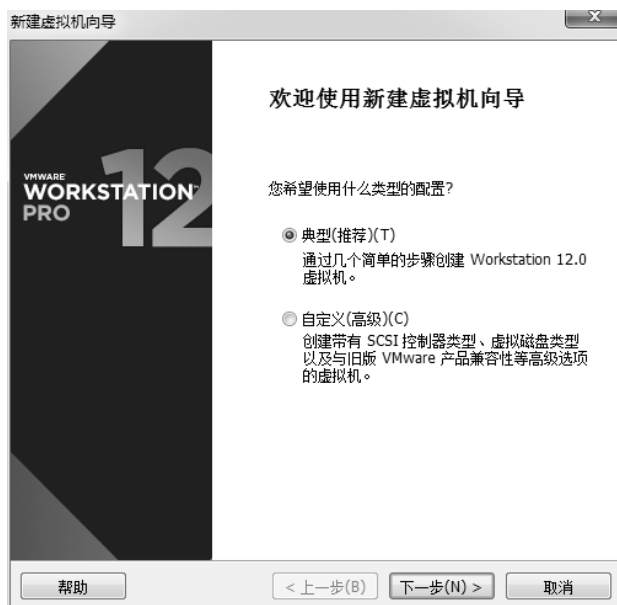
新建虚拟机向导

VMWARE
WORKSTATION
PRO
12

欢迎使用新建虚拟机向导

您希望使用什么类型的配置?

典型(推荐)(T)
通过几个简单的步骤创建 Workstation 12.0 虚拟机。

自定义(高级)(C)
创建带有 SCSI 控制器类型、虚拟磁盘类型以及与旧版 VMware 产品兼容性等高级选项的虚拟机。

帮助
< 上一步(B)
下一步(N) >
取消